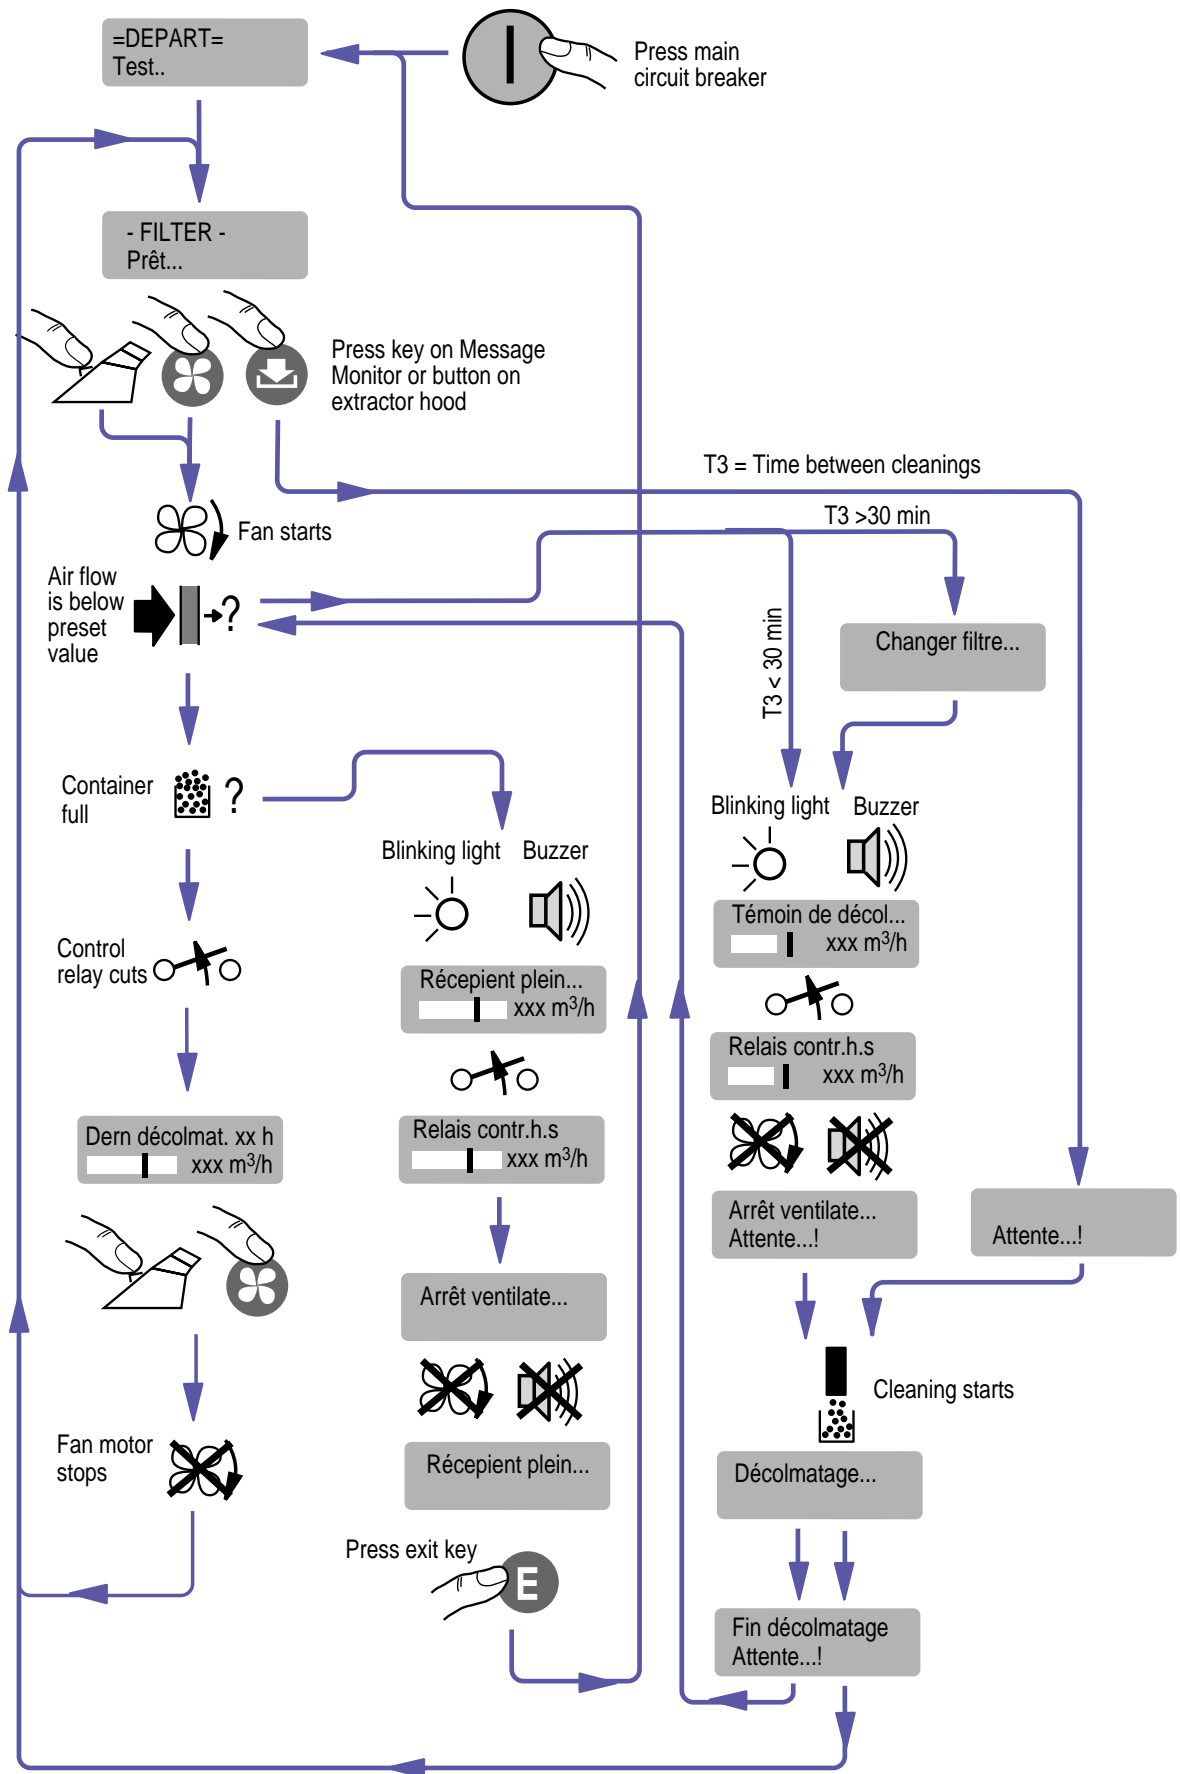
=DEPART=
Test..

Press main circuit breaker

- FILTER -
Prêt...

Press key on Message Monitor or button on extractor hood

T3 = Time between cleanings

Fan starts

T3 >30 min

Air flow is below preset value

?

T3 < 30 min

Changer filtre...

Container full

?

Blinking light

Buzzer

Blinking light

Buzzer

Témoin de décol...
xxx m$^3$/h

Control relay cuts

Récepient plein...
xxx m$^3$/h

Relais contr.h.s
xxx m$^3$/h

Relais contr.h.s
xxx m$^3$/h

Dern décolmat. xx h
xxx m$^3$/h

Arrêt ventilate...
Attente...!

Attente...!

Arrêt ventilate...

Cleaning starts

Fan motor stops

Récepient plein...

Décolmatage...

Press exit key

E

Fin décolmatage
Attente...!